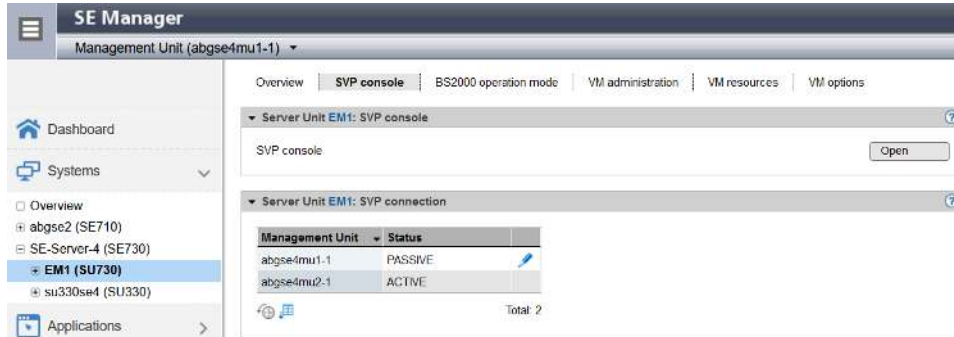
SE Manager

Management Unit (abgse4mu1-1) ▾

Dashboard

Systems

□ Overview
⊞ abgse2 (SE710)
⊟ SE-Server-4 (SE730)
⊞ EM1 (SU730)
⊞ su330se4 (SU330)

Applications

Overview | SVP console | BS2000 operation mode | VM administration | VM resources | VM options

▾ Server Unit EM1: SVP console

SVP console

Open

▾ Server Unit EM1: SVP connection

| Management Unit | Status |
|---|---|
| abgse4mu1-1 | PASSIVE |
| abgse4mu2-1 | ACTIVE |

Total: 2